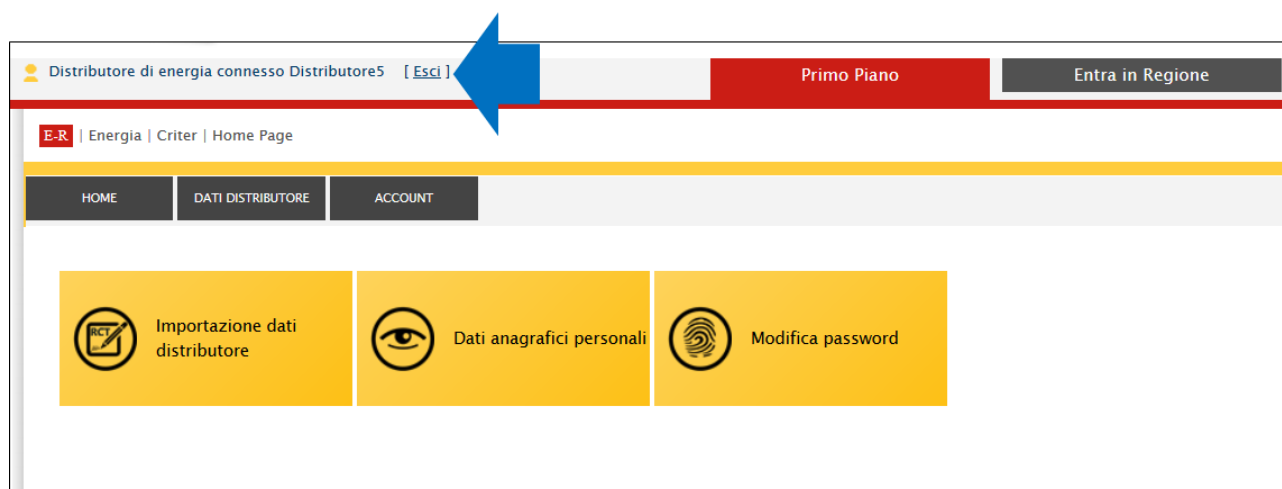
Distributore di energia connesso Distributore5 [ Esci ]

Primo Piano

Entra in Regione

E-R | Energia | Criter | Home Page

HOME

DATI DISTRIBUTORE

ACCOUNT

RCT

Importazione dati distributore

Dati anagrafici personali

Modifica password